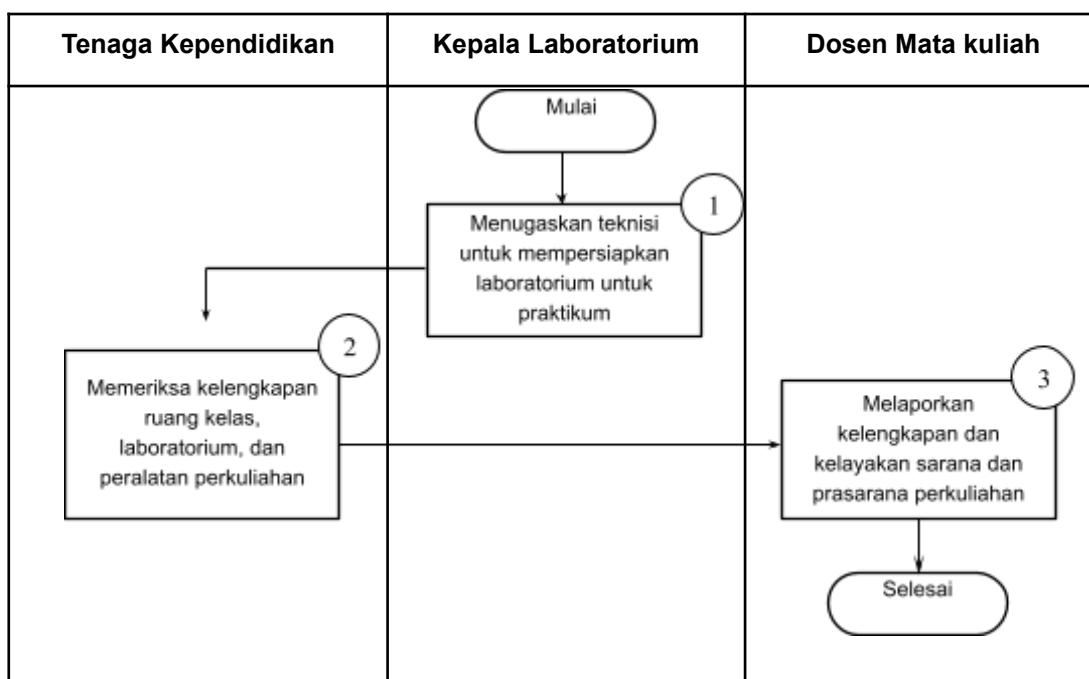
| Tenaga Kependidikan | Kepala Laboratorium | Dosen Mata kuliah |
|---|---|---|
| | Mulai | |
| | 1 Menugaskan teknisi untuk mempersiapkan laboratorium untuk praktikum | |
| 2 Memeriksa kelengkapan ruang kelas, laboratorium, dan peralatan perkuliahan | | 3 Melaporkan kelengkapan dan kelayakan sarana dan prasarana perkuliahan |
| | | Selesai |